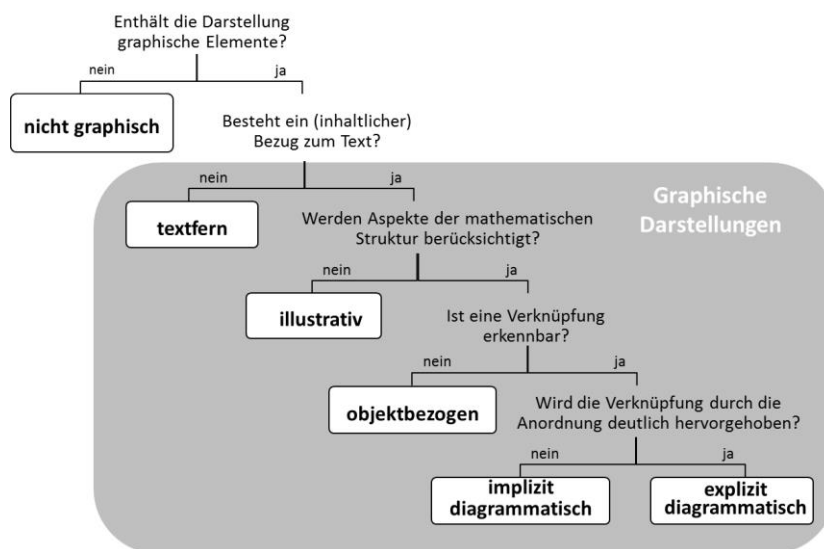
Enthält die Darstellung graphische Elemente?

nein

ja

nicht graphisch

Besteht ein (inhaltlicher) Bezug zum Text?

Graphische Darstellungen

nein

ja

textfern

Werden Aspekte der mathematischen Struktur berücksichtigt?

nein

ja

illustrativ

Ist eine Verknüpfung erkennbar?

nein

ja

objektbezogen

Wird die Verknüpfung durch die Anordnung deutlich hervorgehoben?

nein

ja

implizit diagrammatisch

explizit diagrammatisch